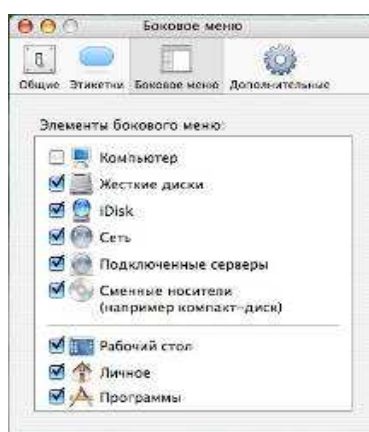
Боковое меню

Общие Этикетки Боковое меню Дополнительные

Элементы бокового меню:

Компьютер
Жесткие диски
iDisk
Сеть
Подключенные серверы
Сменные носители (например компакт-диск)

Рабочий стол
Личное
Программы